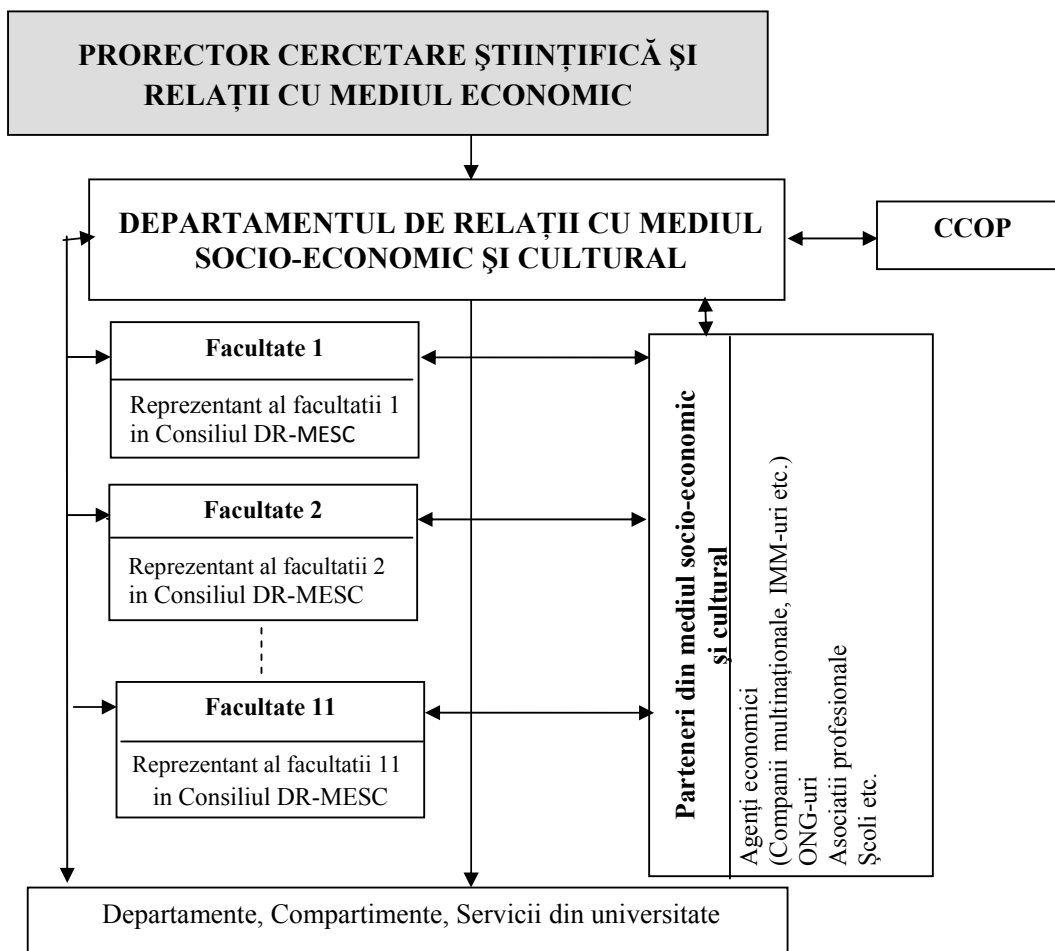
PRORECTOR CERCETARE ŞTIINŢIFICĂ ŞI RELAŢII CU MEDIUL ECONOMIC

DEPARTAMENTUL DE RELAŢII CU MEDIUL SOCIO-ECONOMIC ŞI CULTURAL

CCOP

Facultate 1

Reprezentant al facultatii 1 in Consiliul DR-MESC

Facultate 2

Reprezentant al facultatii 2 in Consiliul DR-MESC

Facultate 11

Reprezentant al facultatii 11 in Consiliul DR-MESC

Parteneri din mediul socio-economic şi cultural

Agenţi economici
(Companii multinaţionale, IMM-uri etc.)
ONG-uri
Asociatii profesionale
Şcoli etc.

Departamente, Compartimente, Servicii din universitate